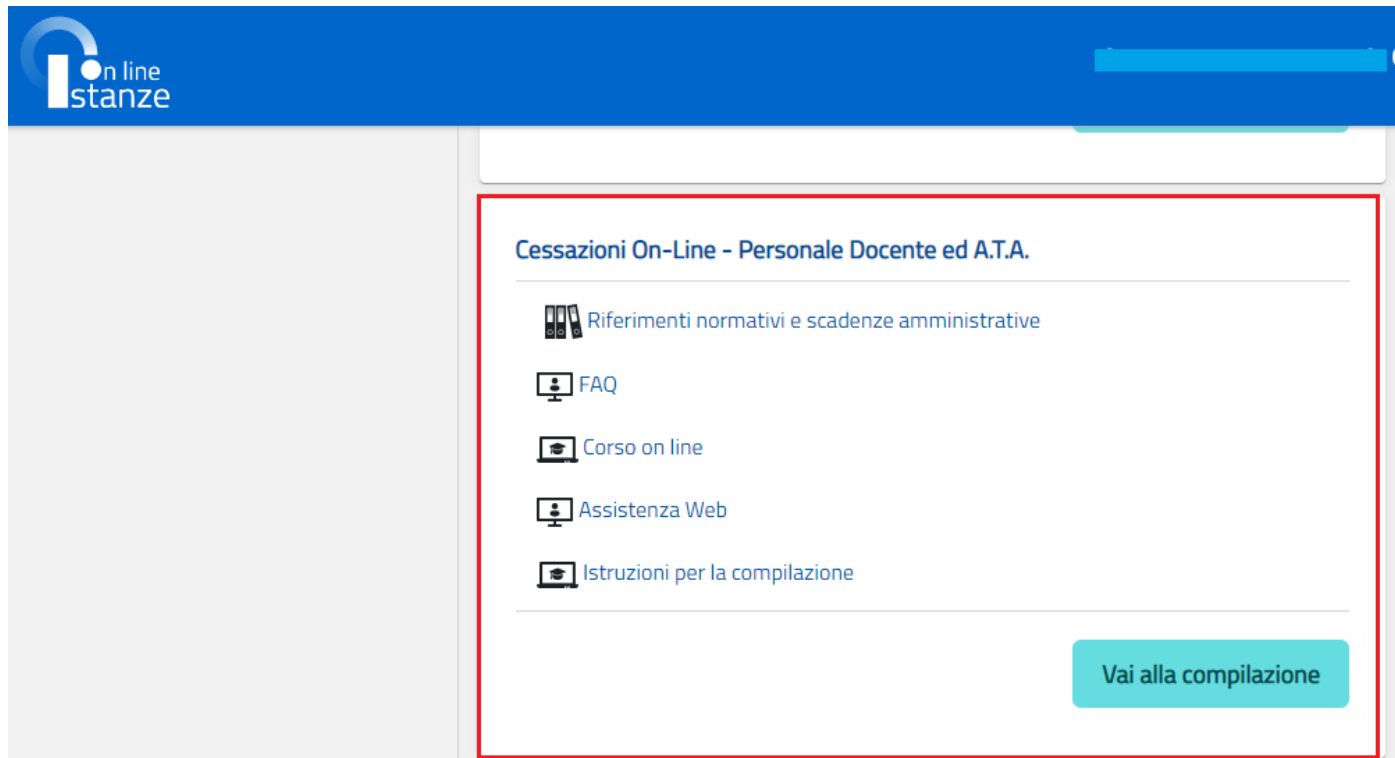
On line Istanze

Cessazioni On-Line - Personale Docente ed A.T.A.

Riferimenti normativi e scadenze amministrative

FAQ

Corso on line

Assistenza Web

Istruzioni per la compilazione

Vai alla compilazione